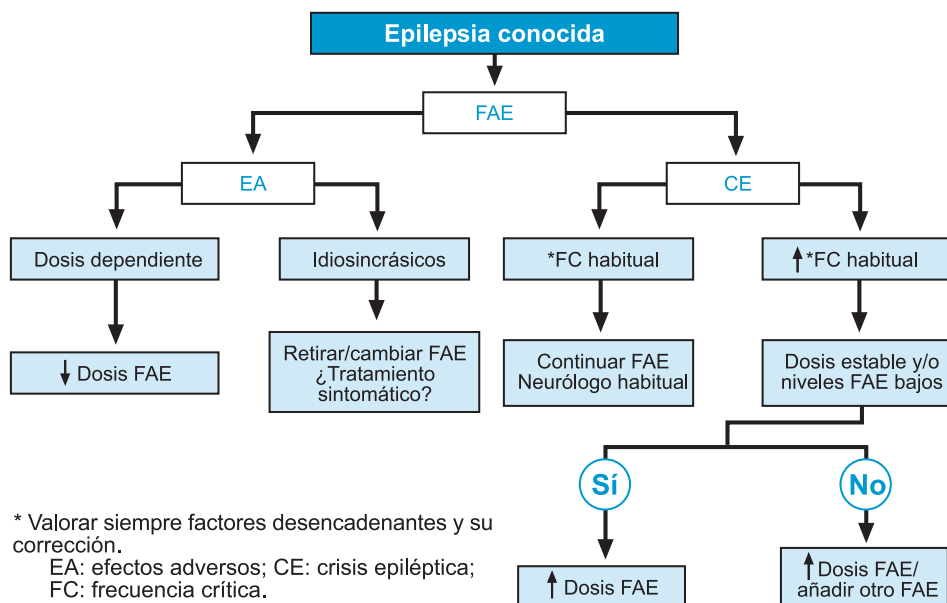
Epilepsia conocida

FAE

EA

CE

Dosis dependiente

Idiosincrásicos

*FC habitual

↑*FC habitual

↓ Dosis FAE

Retirar/cambiar FAE ¿Tratamiento sintomático?

Continuar FAE Neurólogo habitual

Dosis estable y/o niveles FAE bajos

Sí

No

↑ Dosis FAE

↑ Dosis FAE/ añadir otro FAE

* Valorar siempre factores desencadenantes y su corrección.
EA: efectos adversos; CE: crisis epiléptica;
FC: frecuencia crítica.